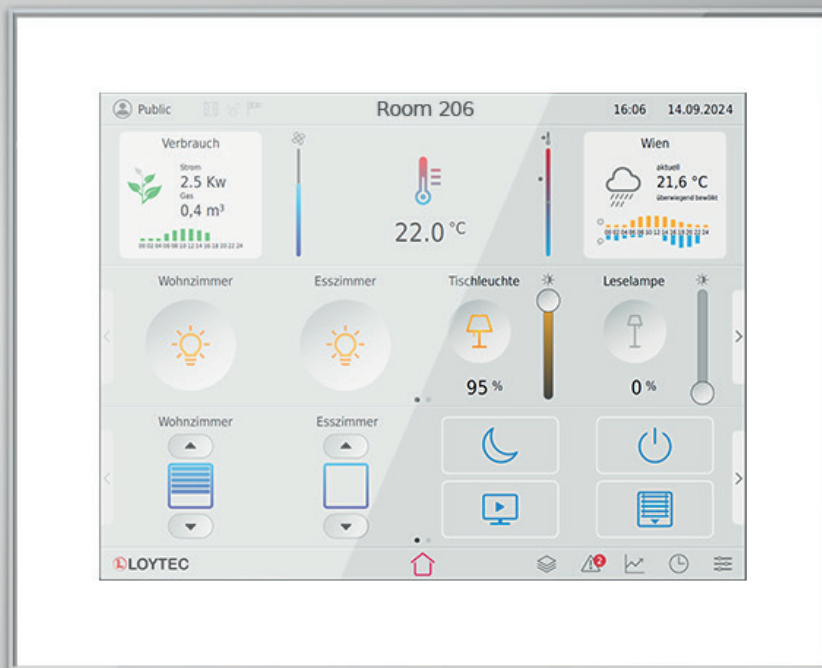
Public

Room 206

16:06 14.09.2024

Verbrauch

Strom
2.5 Kw
Gas
0,4 m³

00 02 04 06 08 10 12 14 16 18 20 22 24

22.0 °C

Wien

aktuell
21,6 °C
überwiegend bewölkt

00 02 04 06 08 10 12 14 16 18 20 22 24

Wohnzimmer

Esszimmer

Tischleuchte

95 %

Leselampe

0 %

Wohnzimmer

Esszimmer

LOYTEC

2